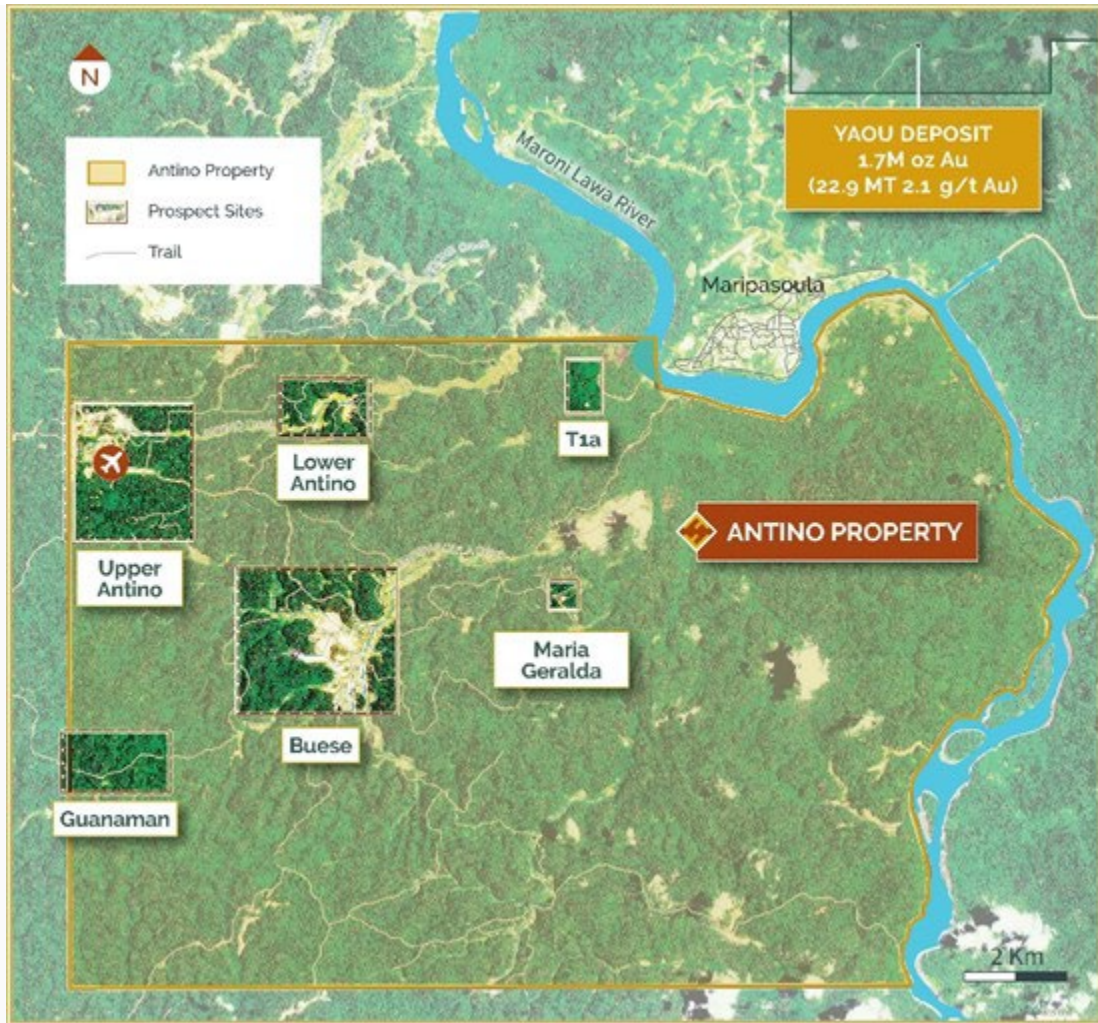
N

Antino Property
Prospect Sites
Trail

YAOU DEPOSIT
1.7M oz Au
(22.9 MT 2.1 g/t Au)

Maroni Lawa River

Maripasoula

T1a

Lower Antino

Upper Antino

ANTINO PROPERTY

Maria Geralda

Buese

Guanaman

2 Km